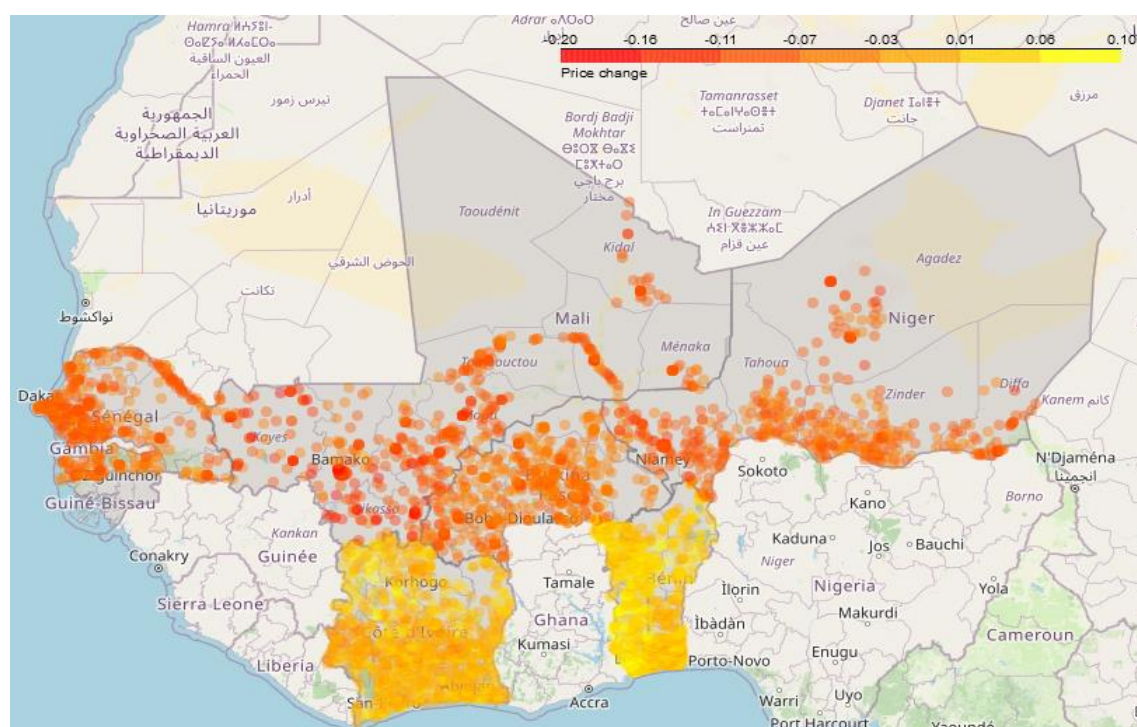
-0.20 -0.16 -0.11 -0.07 -0.03 0.01 0.06 0.10
Price change

Hamra ⵃⴰⵎⵔⴰ
ⵙⴰⵇⵢⴰ ⵍⵃⴰⵎⵔⴰ
العيون الساقية
الحمراء

Adrar ⴰⴷⵔⴰⵔ
عين صالح

الجمهورية
العربية الصحراوية
الديمقراطية

تيرس زمور

Bordj Badji
Mokhtar
ⴱⵓⵔⵊ ⴱⴰⵊⵉ
ⵎⵓⵅⵜⴰⵔ
برج باجي
مختار

Tamanrasset
ⵜⴰⵎⴰⵏⵔⴰⵙⵜ
تمنراست

Djanet ⵊⴰⵏⴻⵜ
جانت

مرزق

أدرار
موريتانيا

Taoudénit

In Guezzam
ⵉⵏ ⴳⴻⵣⵣⴰⵎ
عين قزام

Agadez

Kidal

الحوض الشرقي

تكانت

نواكشوط

Mali

Niger

Ménaka

Tombouctou

Tahoua

Diffa

Zinder

Kanem كانم

Dakar

Sénégal

Gambia

Ziguinchor

Kayes

Mopti

Bamako

Niamey

Sokoto

N'Djaména
انجمينا

Guiné-Bissau

Sikasso

Bobo-Dioulasso

Kano

Borno

Kankan

Conakry

Guinée

Kaduna

Jos

Bauchi

Niger

Korhogo

Tamale

Bénin

Ilorin

Nigeria

Yola

Sierra Leone

Côte d'Ivoire

Ghana

Ìbàdàn

Makurdi

Kumasi

Cameroun

Liberia

Porto-Novo

Enugu

San-Pédro

Abidjan

Accra

Warri

Uyo

Port Harcourt

Yaoundé